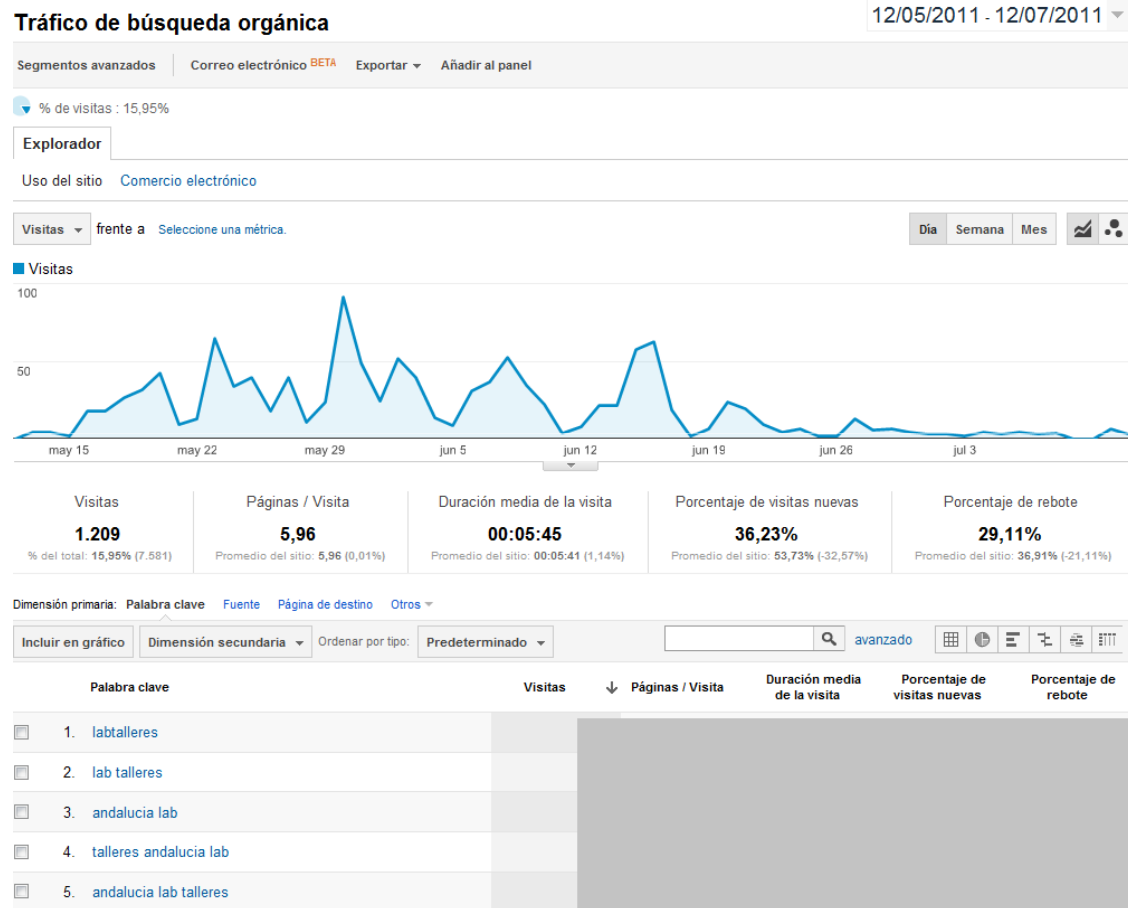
Tráfico de búsqueda orgánica

12/05/2011 - 12/07/2011

Segmentos avanzados | Correo electrónico BETA | Exportar | Añadir al panel

% de visitas : 15,95%

Explorador

Uso del sitio | Comercio electrónico

Visitas frente a Seleccione una métrica.

Día | Semana | Mes

Visitas

100

50

may 15 | may 22 | may 29 | jun 5 | jun 12 | jun 19 | jun 26 | jul 3

| Visitas | Páginas / Visita | Duración media de la visita | Porcentaje de visitas nuevas | Porcentaje de rebote |
|---|---|---|---|---|
| 1.209 | 5,96 | 00:05:45 | 36,23% | 29,11% |
| % del total: 15,95% (7.581) | Promedio del sitio: 5,96 (0,01%) | Promedio del sitio: 00:05:41 (1,14%) | Promedio del sitio: 53,73% (-32,57%) | Promedio del sitio: 36,91% (-21,11%) |

Dimensión primaria: Palabra clave | Fuente | Página de destino | Otros

Incluir en gráfico | Dimensión secundaria | Ordenar por tipo: | Predeterminado | avanzado

| | Palabra clave | Visitas | Páginas / Visita | Duración media de la visita | Porcentaje de visitas nuevas | Porcentaje de rebote |
|---|---|---|---|---|---|---|
| 1. | labtalleres | | | | | |
| 2. | lab talleres | | | | | |
| 3. | andalucia lab | | | | | |
| 4. | talleres andalucia lab | | | | | |
| 5. | andalucia lab talleres | | | | | |